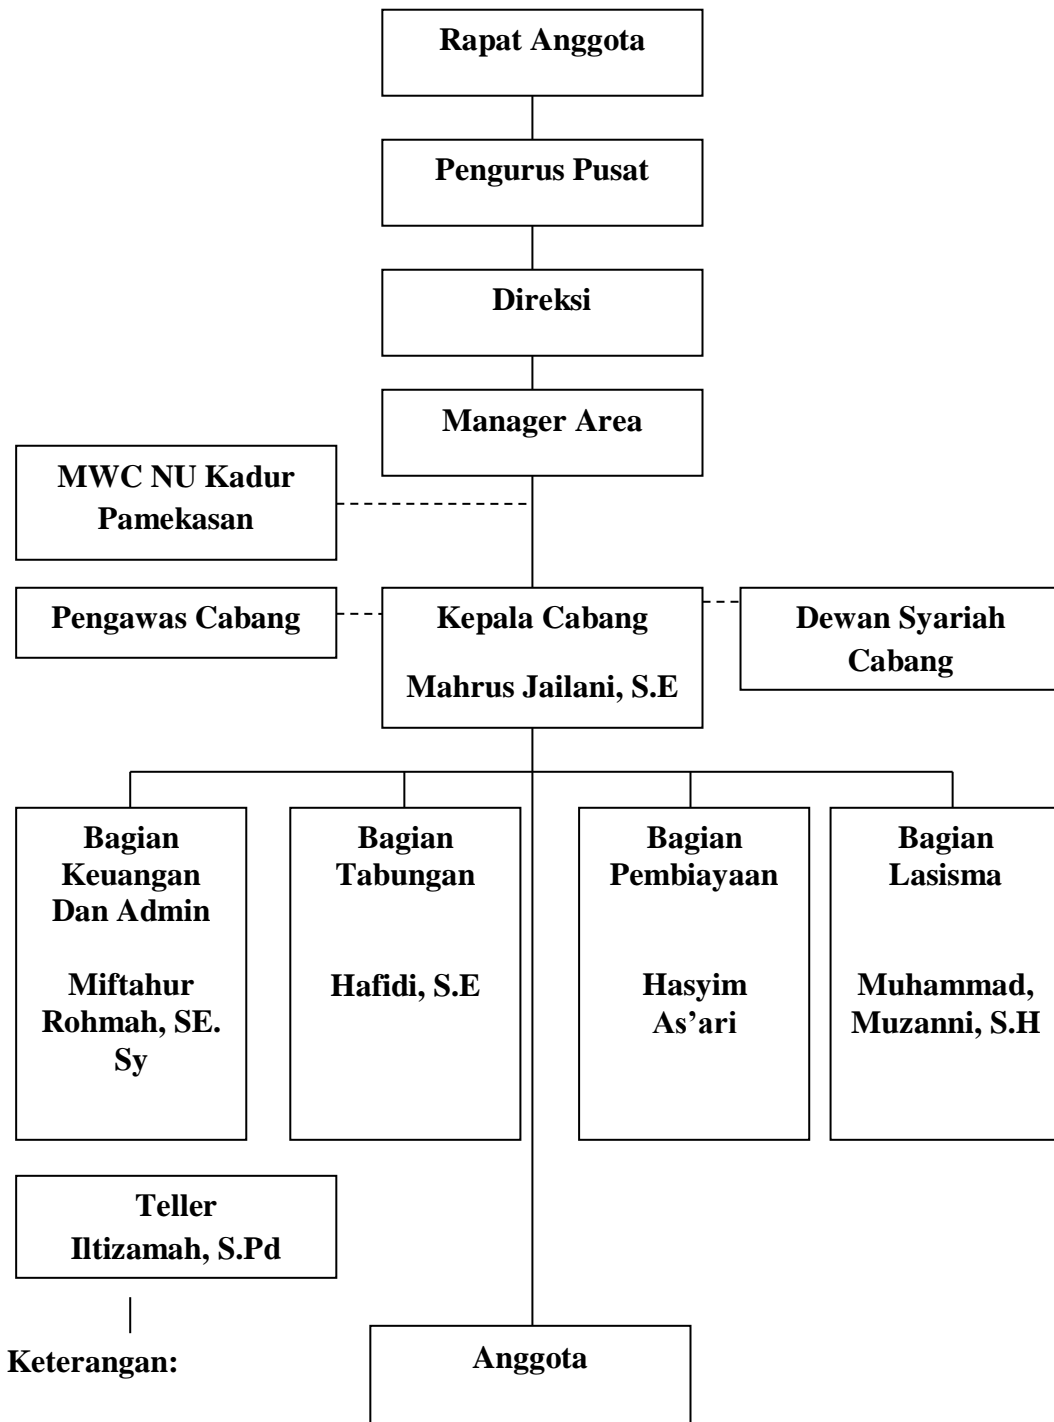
Rapat Anggota

Pengurus Pusat

Direksi

Manager Area

MWC NU Kadur Pamekasan

Pengawas Cabang

Kepala Cabang

Mahrus Jailani, S.E

Dewan Syariah Cabang

Bagian Keuangan Dan Admin

Miftahur Rohmah, SE. Sy

Bagian Tabungan

Hafidi, S.E

Bagian Pembiayaan

Hasyim As'ari

Bagian Lasisma

Muhammad, Muzanni, S.H

Teller
Iltizamah, S.Pd

Keterangan:

Anggota